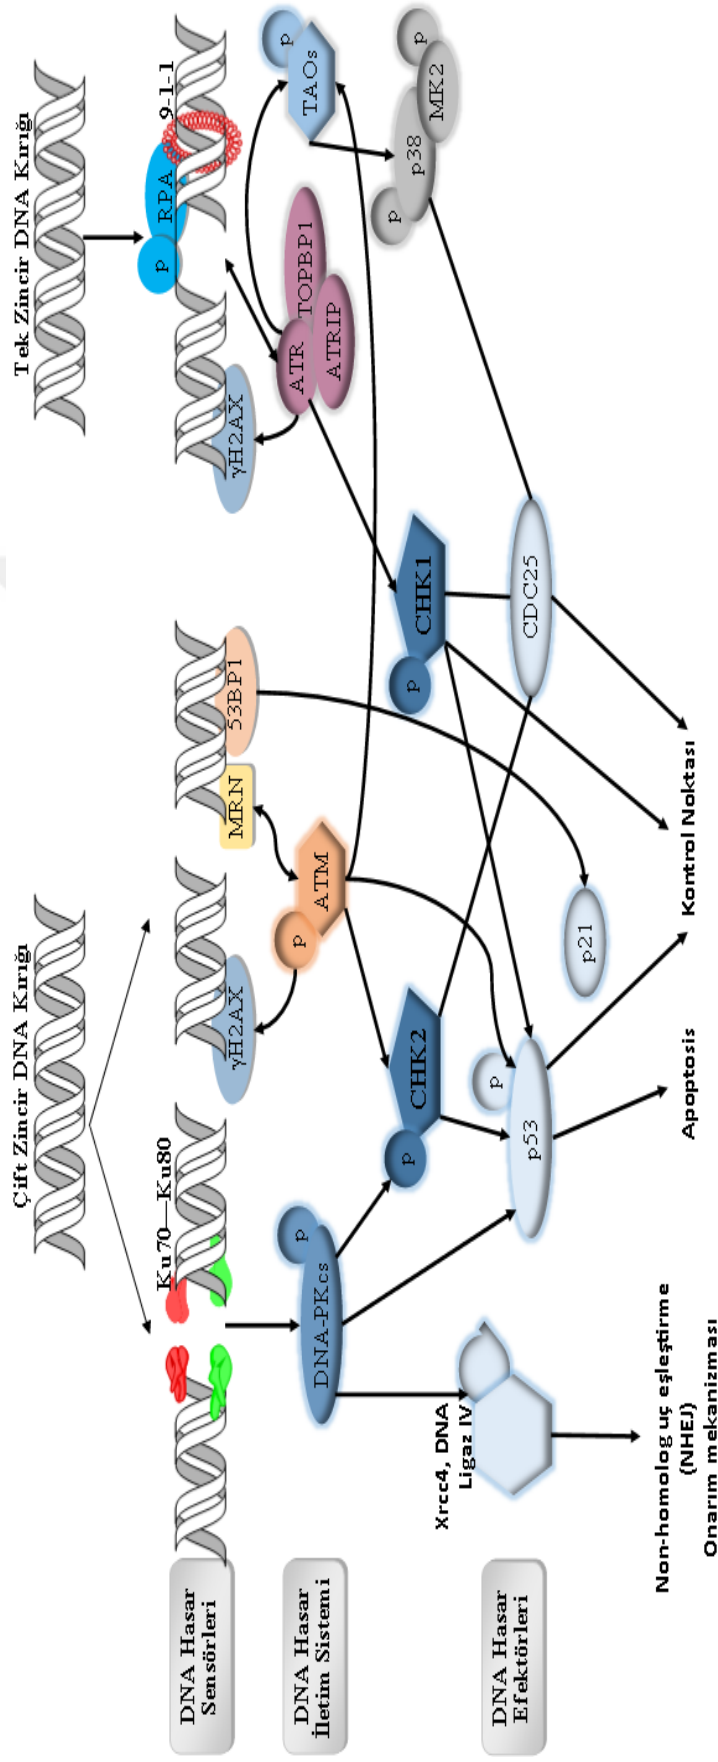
DNA Hasar Sensörleri

DNA Hasar İletim Sistemi

DNA Hasar Efektörleri

Çift Zincir DNA Kırığı

Tek Zincir DNA Kırığı

Ku70—Ku80

γH2AX

MRN

53BP1

γH2AX

p

RPA

9-1-1

p

TAOs

p

MK2

p

p38

TOPBP1

ATR

ATRIP

p

ATM

p

DNA-PKcs

p

CHK2

p

CHK1

CDC25

p

p53

p21

Xrcc4, DNA Ligaz IV

Non-homolog uç eşleştirme (NHEJ) Onarım mekanizması

Apoptosis

Kontrol Noktası